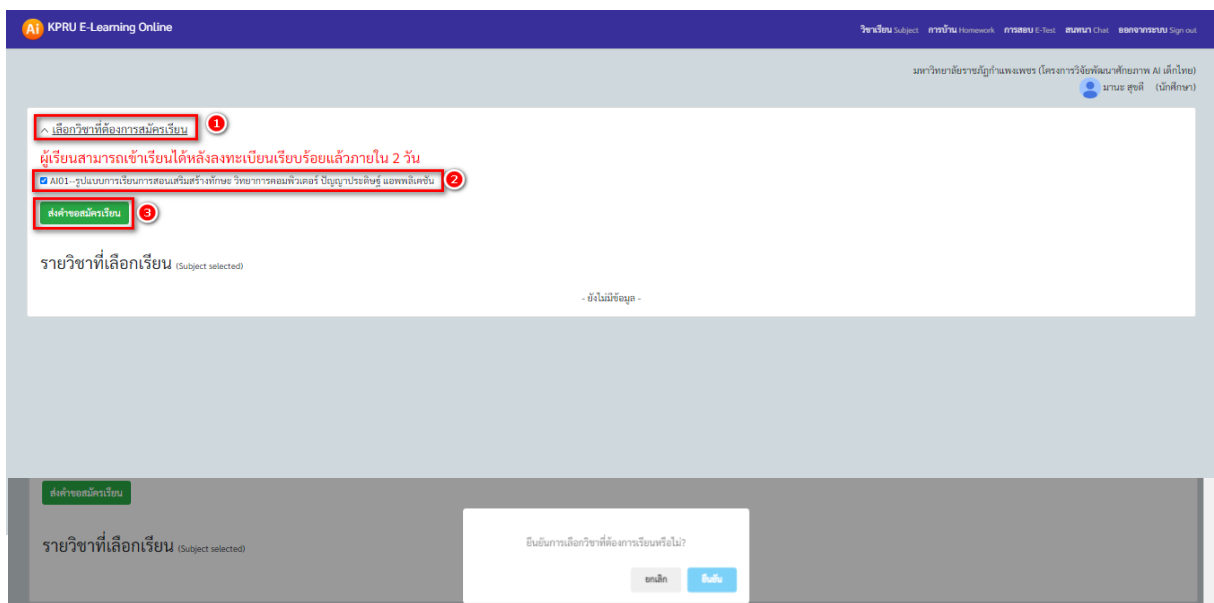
Ai KPRU E-Learning Online

วิชาเรียน Subject การบ้าน Homework การสอบ E-Test สนทนา Chat ออกจากระบบ Sign out

มหาวิทยาลัยราชภัฏกำแพงเพชร (โครงการวิจัยพัฒนาศักยภาพ AI เด็กไทย)
มานะ สุขดี (นักศึกษา)

1 เลือกวิชาที่ต้องการสมัครเรียน

ผู้เรียนสามารถเข้าเรียนได้หลังลงทะเบียนเรียบร้อยแล้วภายใน 2 วัน

2 AI01--รูปแบบการเรียนการสอนเสริมสร้างทักษะ วิทยาการคอมพิวเตอร์ ปัญญาประดิษฐ์ แอพพลิเคชั่น

3 ส่งคำขอสมัครเรียน

รายวิชาที่เลือกเรียน (Subject selected)

- ยังไม่มีข้อมูล -

ส่งคำขอสมัครเรียน

รายวิชาที่เลือกเรียน (Subject selected)

ยืนยันการเลือกวิชาที่ต้องการเรียนหรือไม่?

ยกเลิก ยืนยัน